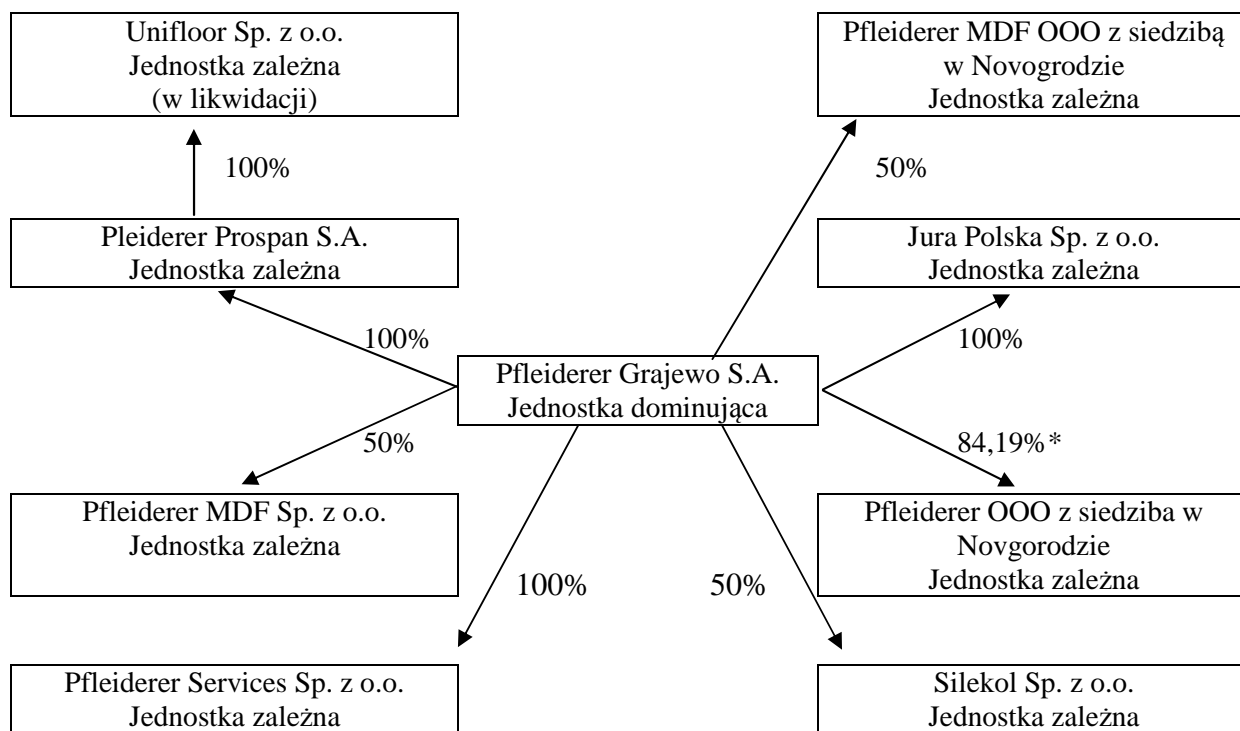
Unifloor Sp. z o.o.
Jednostka zależna
(w likwidacji)

Pfleiderer MDF OOO z siedzibą
w Novogrodzie
Jednostka zależna

100%

50%

Pleiderer Prospan S.A.
Jednostka zależna

Jura Polska Sp. z o.o.
Jednostka zależna

100%

100%

Pfleiderer Grajewo S.A.
Jednostka dominująca

50%

84,19%*

Pfleiderer MDF Sp. z o.o.
Jednostka zależna

Pfleiderer OOO z siedziba w
Novgorodzie
Jednostka zależna

100%

50%

Pfleiderer Services Sp. z o.o.
Jednostka zależna

Silekol Sp. z o.o.
Jednostka zależna